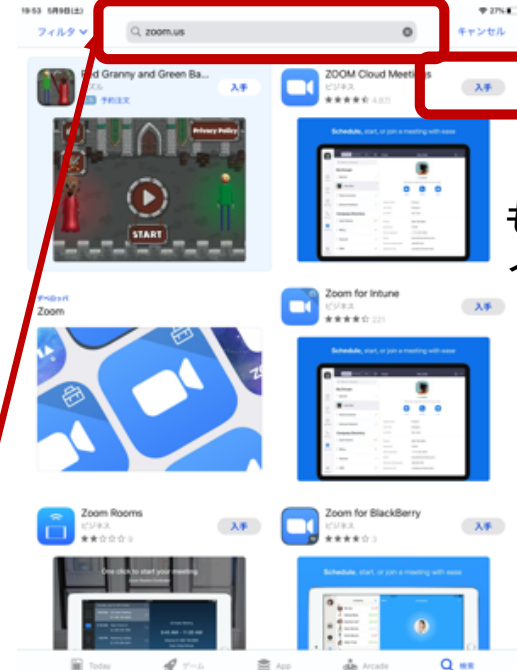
19:53 5月9日(土)

27%

フィルタ

zoom.us

キャンセル

Red Granny and Green Ba...

ズル

予約注文

入手

Privacy Policy

START

ZOOM Cloud Meetings

ビジネス

★★★★☆ 4.8万

入手

Schedule, start, or join a meeting with ease

モ

イ

デベロッパ

Zoom

Zoom for Intune

ビジネス

★★★★☆ 221

入手

Schedule, start, or join a meeting with ease

Zoom Rooms

ビジネス

★★☆☆☆ 3

入手

One click to start your meeting

Zoom for BlackBerry

ビジネス

★★★★☆ 3

入手

Schedule, start, or join a meeting with ease

Today

ゲーム

App

Arcade

検索